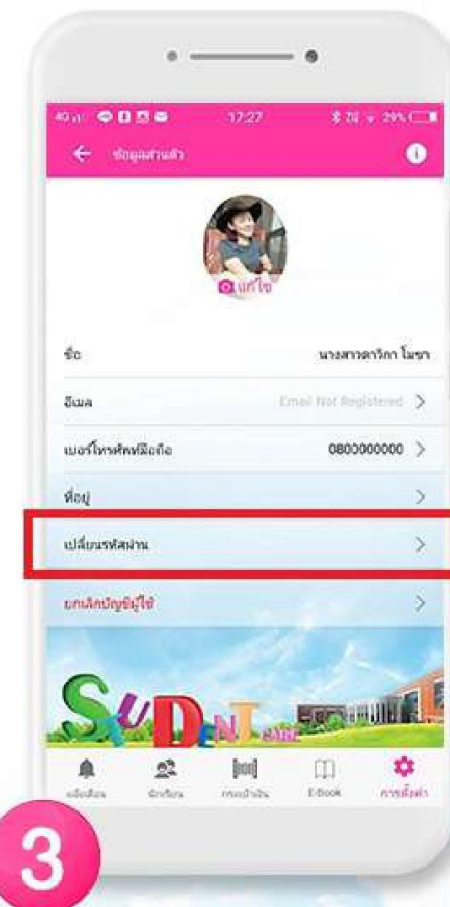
4G 17:27 29%

ข้อมูลส่วนตัว

แก้ไข

ชื่อ นางสาวดาวิกา โมชา

อีเมล Email Not Registered

เบอร์โทรศัพท์มือถือ 0800000000

ที่อยู่

เปลี่ยนรหัสผ่าน

ยกเลิกบัญชีผู้ใช้

STUDENT CARE

แจ้งเตือน นักเรียน กระเป๋าเงิน E-Book การตั้งค่า

3